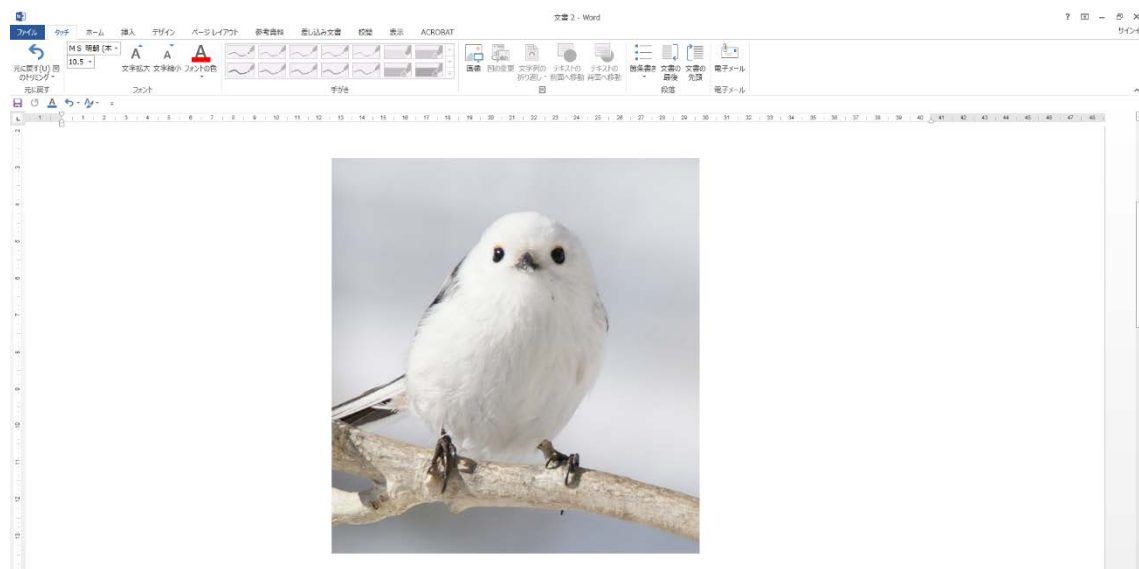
文書 2 - Word

? ⊡ – ⧉ ×
サインイ

ファイル タッチ ホーム 挿入 デザイン ページレイアウト 参考資料 差し込み文書 校閲 表示 ACROBAT

元に戻す(U) 図のトリミング
元に戻す

ＭＳ 明朝 (本
10.5
文字拡大 文字縮小 フォントの色
フォント

手がき

画像 図の変更 文字列の折り返し テキストの背面へ移動 テキストの前面へ移動
図

箇条書き 文書の最後 文書の先頭
段落

電子メール
電子メール

1 2 3 4 5 6 7 8 9 10 11 12 13 14 15 16 17 18 19 20 21 22 23 24 25 26 27 28 29 30 31 32 33 34 35 36 37 38 39 40 41 42 43 44 45 46 47 48